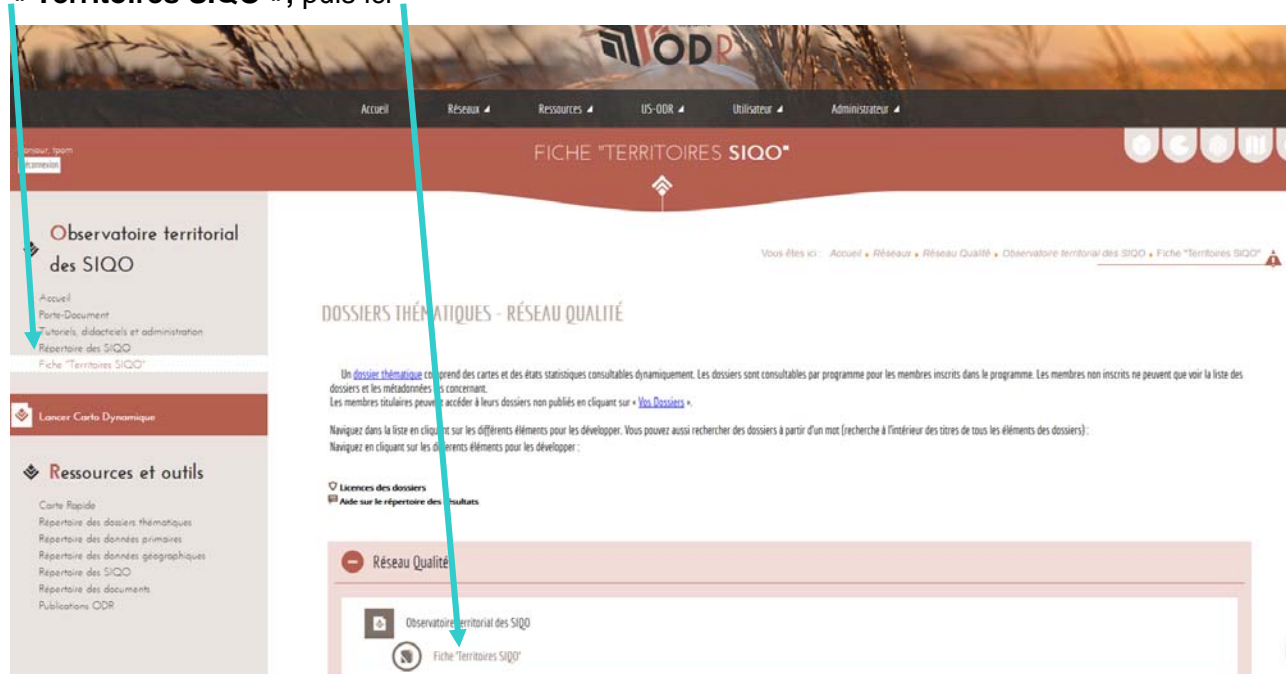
« Territoires SIQO », puis ici

ODR

Accueil Réseaux Ressources US-ODR Utilisateur Administrateur

Bonjour, tpom
Déconnexion

FICHE "TERRITOIRES SIQO"

Observatoire territorial des SIQO

Accueil
Porte-Document
Tutoriels, didacticiels et administration
Répertoire des SIQO
Fiche "Territoires SIQO"

Lancer Carto Dynamique

Ressources et outils

Carte Rapide
Répertoire des dossiers thématiques
Répertoire des données primaires
Répertoire des données géographiques
Répertoire des SIQO
Répertoire des documents
Publications ODR

Vous êtes ici : Accueil » Réseaux » Réseau Qualité » Observatoire territorial des SIQO » Fiche "Territoires SIQO"

DOSSIERS THÉMATIQUES - RÉSEAU QUALITÉ

Un dossier thématique comprend des cartes et des états statistiques consultables dynamiquement. Les dossiers sont consultables par programme pour les membres inscrits dans le programme. Les membres non inscrits ne peuvent que voir la liste des dossiers et les métadonnées les concernant.
Les membres titulaires peuvent accéder à leurs dossiers non publiés en cliquant sur « Vos Dossiers ».

Naviguez dans la liste en cliquant sur les différents éléments pour les développer. Vous pouvez aussi rechercher des dossiers à partir d'un mot (recherche à l'intérieur des titres de tous les éléments des dossiers) :
Naviguez en cliquant sur les différents éléments pour les développer :

Licences des dossiers
Aide sur le répertoire des résultats

Réseau Qualité

Observatoire territorial des SIQO

Fiche "Territoires SIQO"